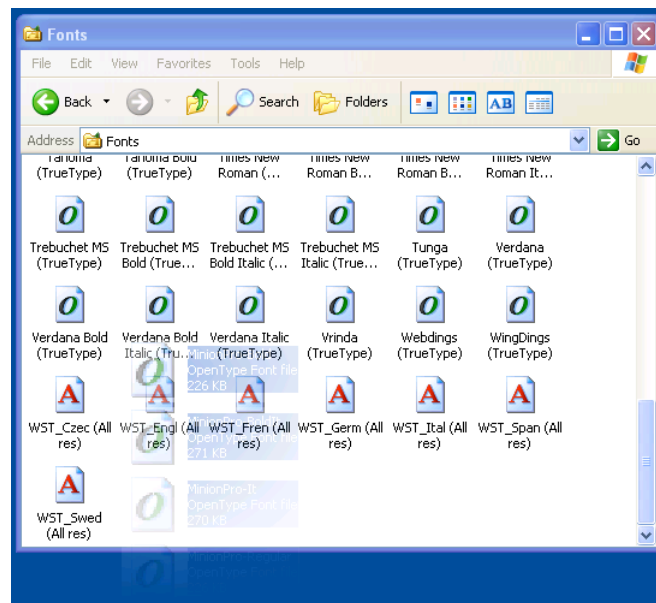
Fonts

File Edit View Favorites Tools Help

Back Search Folders

Address Fonts Go

Tahoma (TrueType) Tahoma Bold (TrueType) Times New Roman (... Times New Roman B... Times New Roman B... Times New Roman It...

Trebuchet MS (TrueType) Trebuchet MS Bold (True... Trebuchet MS Bold Italic (... Trebuchet MS Italic (True... Tunga (TrueType) Verdana (TrueType)

Verdana Bold (TrueType) Verdana Bold Italic (Tru... Verdana Italic (TrueType) Vrinda (TrueType) Webdings (TrueType) WingDings (TrueType)

MinionPro OpenType Font file 226 KB

WST_Czec (All res) WST_Engl (All res) WST_Fren (All res) WST_Germ (All res) WST_Ital (All res) WST_Span (All res)

MinionPro-Bold OpenType Font file 271 KB

WST_Swed (All res)

MinionPro-It OpenType Font file 270 KB

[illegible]